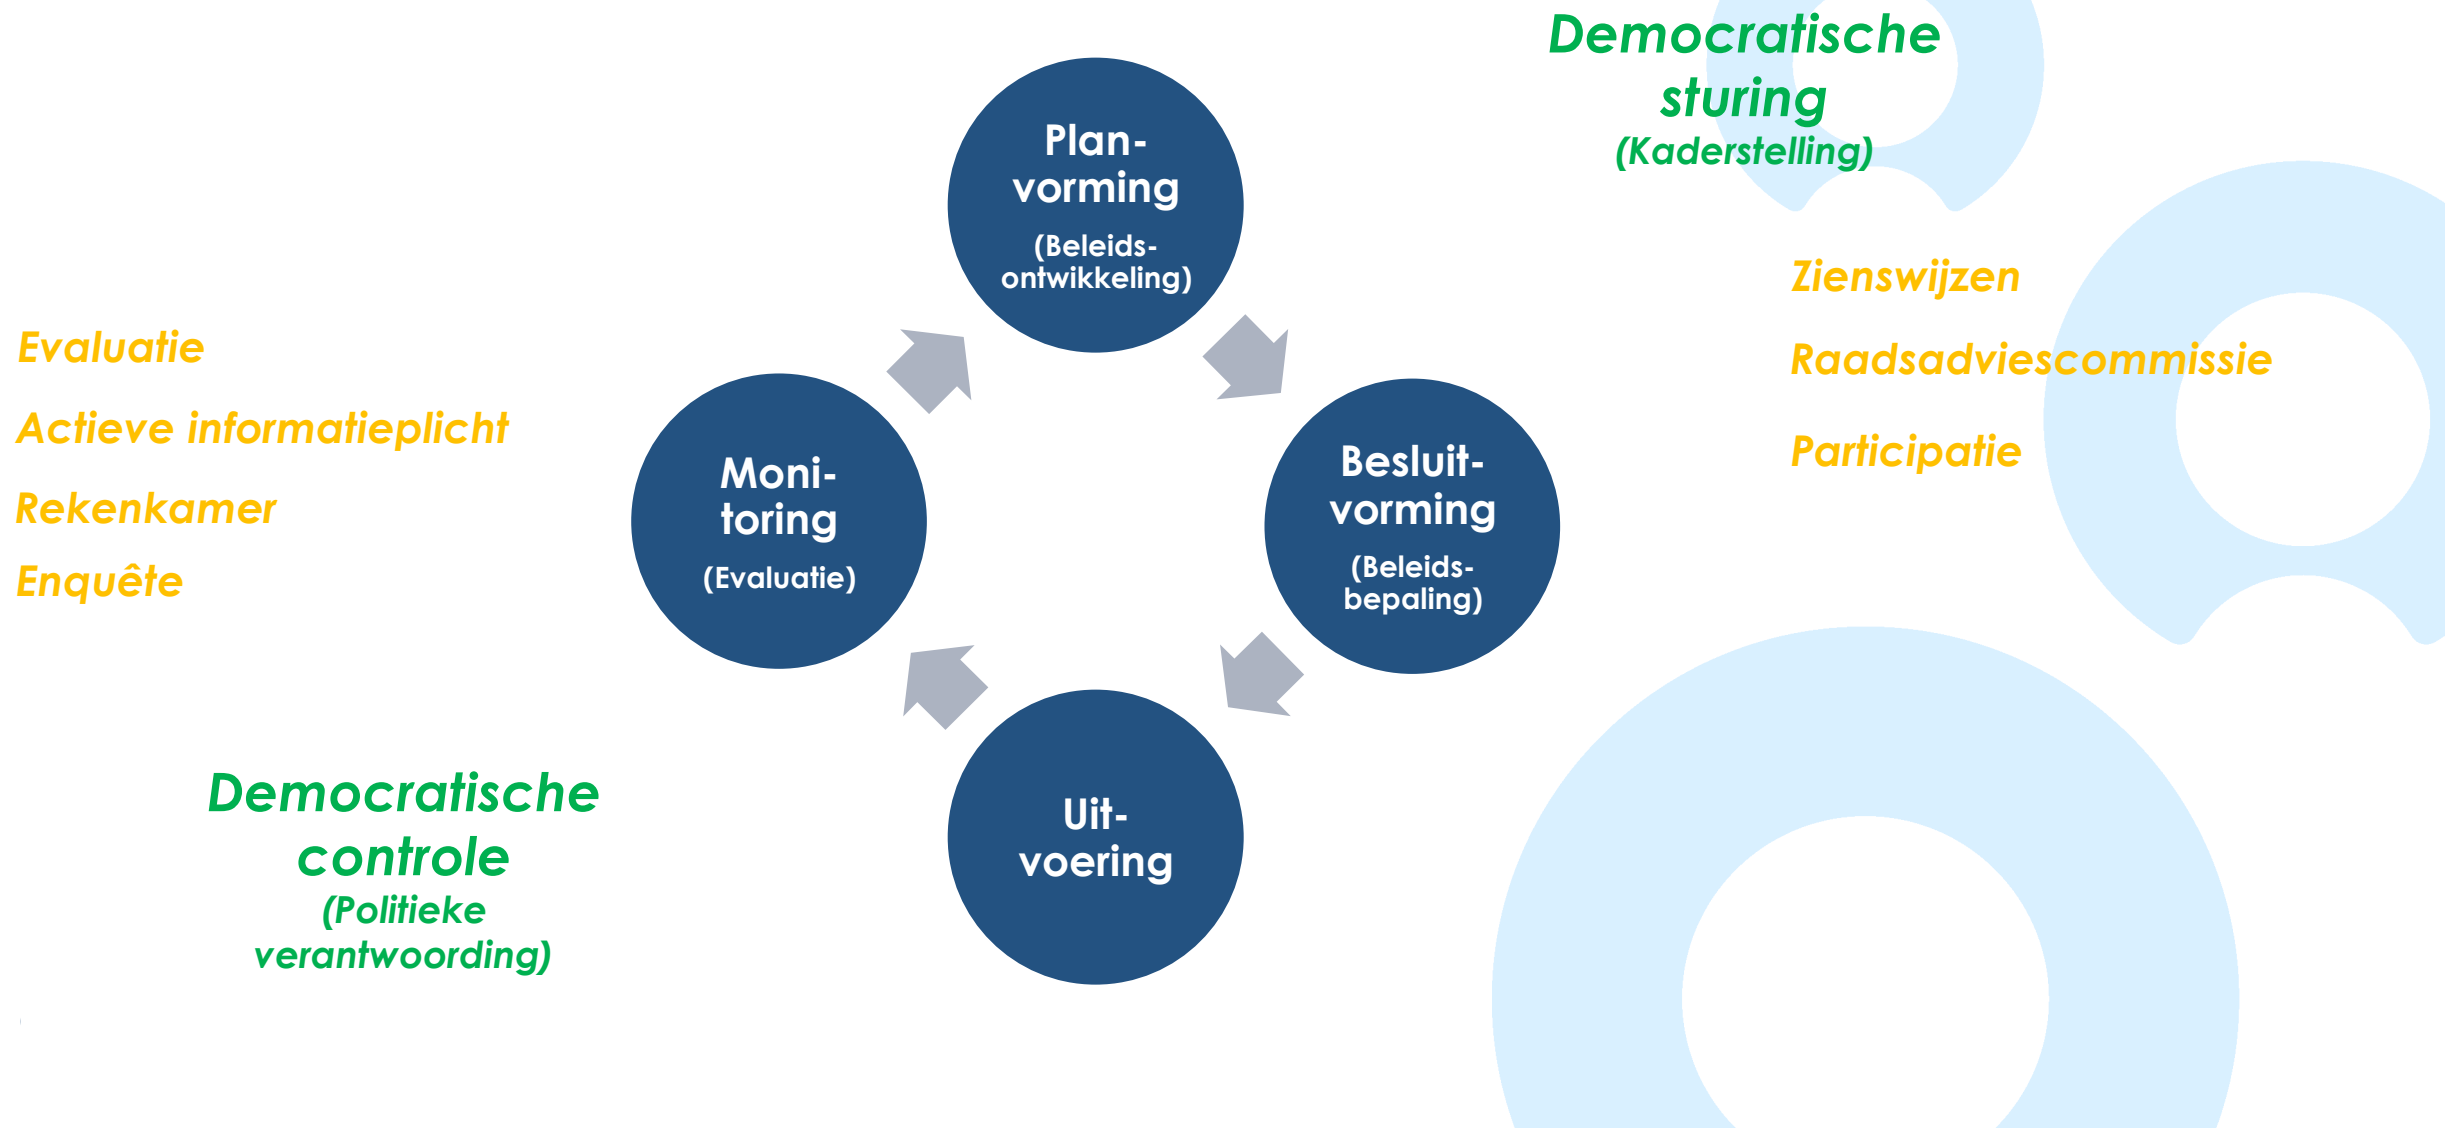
Democratische sturing
(Kaderstelling)

Zienswijzen

Raadsadviescommissie

Participatie

Plan-vorming
(Beleids-ontwikkeling)

Besluit-vorming
(Beleids-bepaling)

Uit-voering

Moni-toring
(Evaluatie)

Evaluatie

Actieve informatieplicht

Rekenkamer

Enquête

Democratische controle
(Politieke verantwoording)